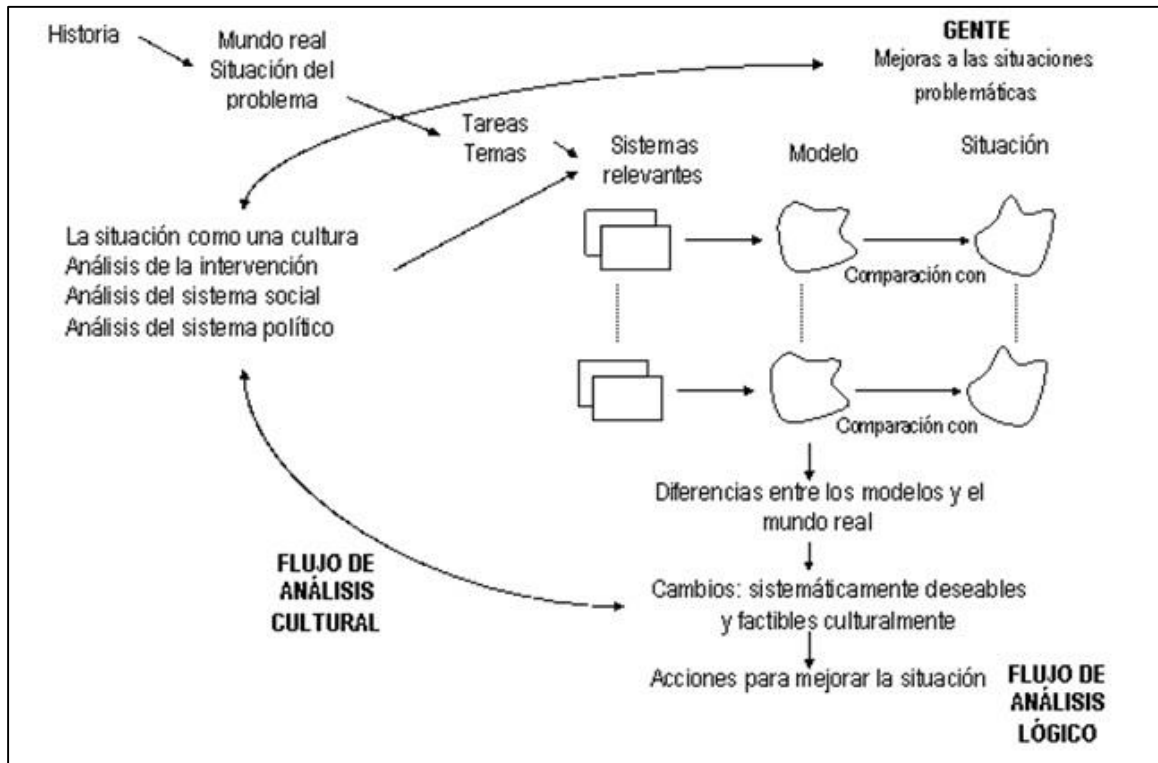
Historia

Mundo real
Situación del problema

GENTE
Mejoras a las situaciones problemáticas

Tareas
Temas

Sistemas relevantes

Modelo

Situación

La situación como una cultura
Análisis de la intervención
Análisis del sistema social
Análisis del sistema político

Comparación con

Comparación con

Diferencias entre los modelos y el mundo real

FLUJO DE ANÁLISIS CULTURAL

Cambios: sistemáticamente deseables y factibles culturalmente

Acciones para mejorar la situación

FLUJO DE ANÁLISIS LÓGICO